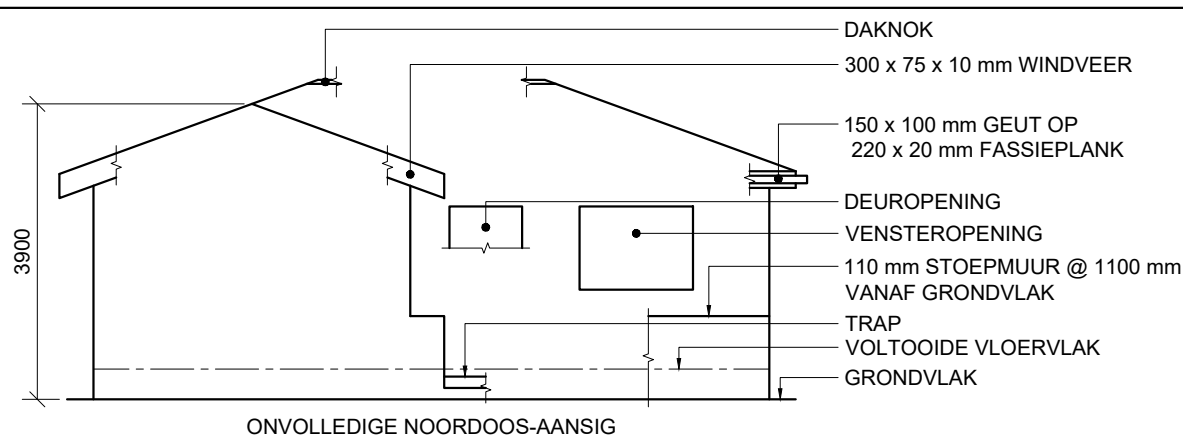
DAKNOK

300 x 75 x 10 mm WINDVEER

150 x 100 mm GEUT OP
220 x 20 mm FASSIEPLANK

DEUROPENING

VENSTEROPENING

110 mm STOEPMUUR @ 1100 mm
VANAF GRONDVLAK

TRAP

VOLTOOIDE VLOERVLAK

GRONDVLAK

3900

ONVOLLEDIGE NOORDOOS-AANSIG